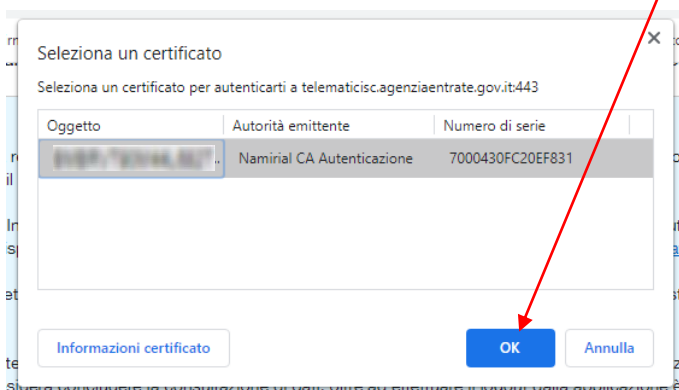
Seleziona un certificato

Seleziona un certificato per autenticarti a telematicisc.agenziaentrate.gov.it:443

| Oggetto | Autorità emittente | Numero di serie |
|---|---|---|
| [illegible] | Namirial CA Autenticazione | 7000430FC20EF831 |

Informazioni certificato

OK

Annulla